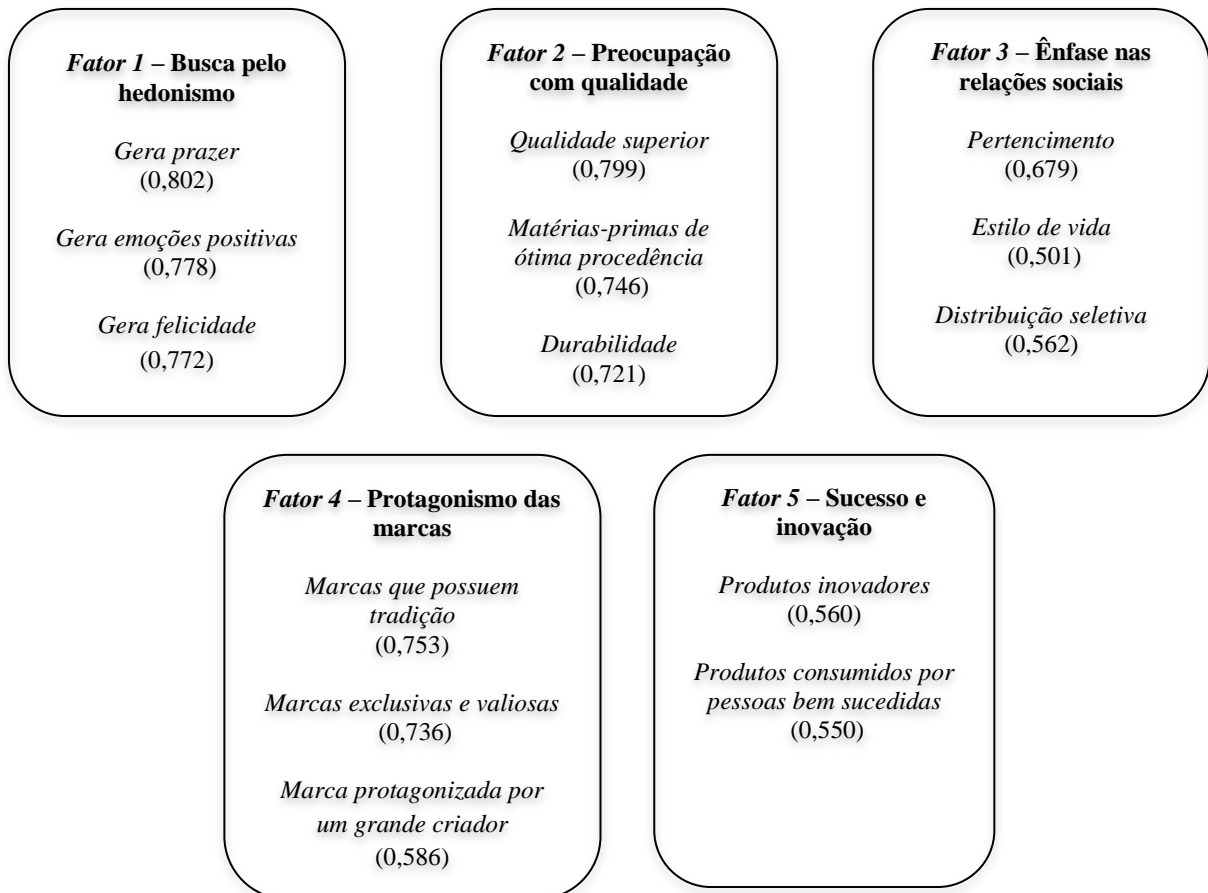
Fator 1 – Busca pelo hedonismo

Gera prazer
(0,802)

Gera emoções positivas
(0,778)

Gera felicidade
(0,772)

Fator 2 – Preocupação com qualidade

Qualidade superior
(0,799)

Matérias-primas de ótima procedência
(0,746)

Durabilidade
(0,721)

Fator 3 – Ênfase nas relações sociais

Pertencimento
(0,679)

Estilo de vida
(0,501)

Distribuição seletiva
(0,562)

Fator 4 – Protagonismo das marcas

Marcas que possuem tradição
(0,753)

Marcas exclusivas e valiosas
(0,736)

Marca protagonizada por um grande criador
(0,586)

Fator 5 – Sucesso e inovação

Produtos inovadores
(0,560)

Produtos consumidos por pessoas bem sucedidas
(0,550)